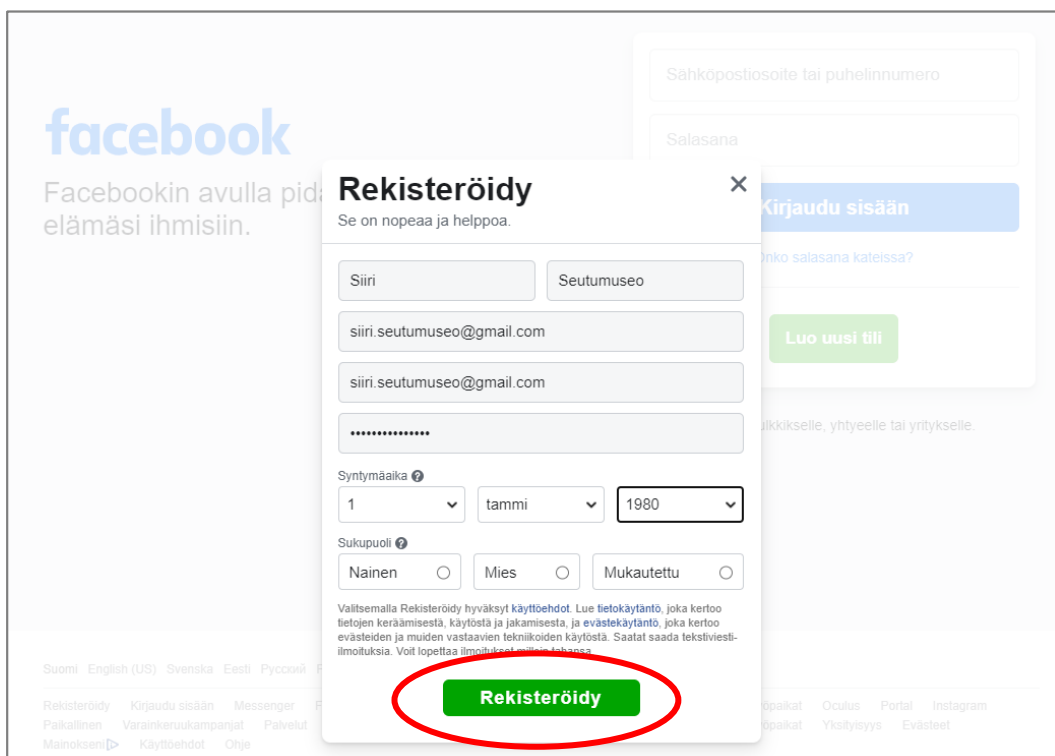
facebook

Facebookin avulla pida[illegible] elämäsi ihmisiin.

Sähköpostiosoite tai puhelinnumero

Salasana

Kirjaudu sisään

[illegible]nko salasana kateissa?

Luo uusi tili

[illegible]lkkikselle, yhteyelle tai yritykselle.

Rekisteröidy
Se on nopeaa ja helppoa.

Siiri
Seutumuseo
siiri.seutumuseo@gmail.com
siiri.seutumuseo@gmail.com
•••••••••••••••

Syntymäaika
1
tammi
1980

Sukupuoli
Nainen
Mies
Mukautettu

Valitsemalla Rekisteröidy hyväksyt käyttöehdot. Lue tietokäytäntö, joka kertoo tietojen keräämisestä, käytöstä ja jakamisesta, ja evästekäytäntö, joka kertoo evästeiden ja muiden vastaavien tekniikoiden käytöstä. Saatat saada tekstiviesti-ilmoituksia. Voit lopettaa ilmoitukset milloin tahansa.

Rekisteröidy

Suomi English (US) Svenska Eesti Русский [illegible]

Rekisteröidy Kirjaudu sisään Messenger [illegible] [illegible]opaikat Oculus Portal Instagram
Paikallinen Varainkeruukampanjat Palvelut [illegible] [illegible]opaikat Yksityisyys Evästeet
Mainokseni Käyttöehdot Ohje